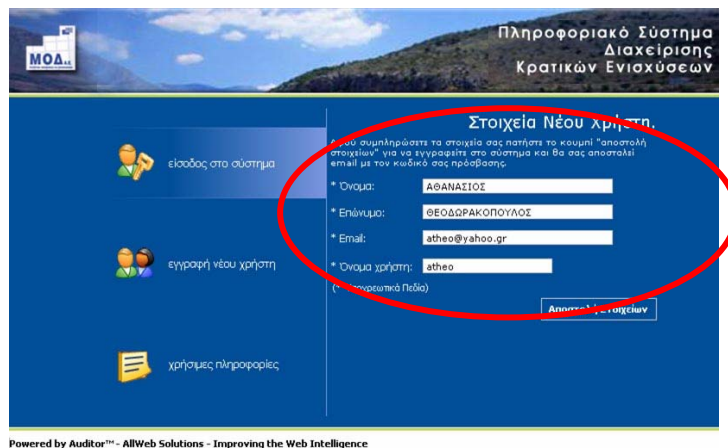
ΜΟΔ

Πληροφοριακό Σύστημα Διαχείρισης Κρατικών Ενισχύσεων

είσοδος στο σύστημα

εγγραφή νέου χρήστη

χρήσιμες πληροφορίες

Στοιχεία Νέου Χρήστη

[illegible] συμπληρώσετε τα στοιχεία σας πατήστε το κουμπί "αποστολή στοιχείων" για να εγγραφείτε στο σύστημα και θα σας αποσταλεί email με τον κωδικό σας πρόσβασης.

* Όνομα: ΑΘΑΝΑΣΙΟΣ

* Επώνυμο: ΘΕΟΔΩΡΑΚΟΠΟΥΛΟΣ

* Email: atheo@yahoo.gr

* Όνομα χρήστη: atheo

(* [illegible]ρεωτικά Πεδία)

Αποστολ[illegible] Στοιχείων

Powered by Auditor™ - AllWeb Solutions - Improving the Web Intelligence